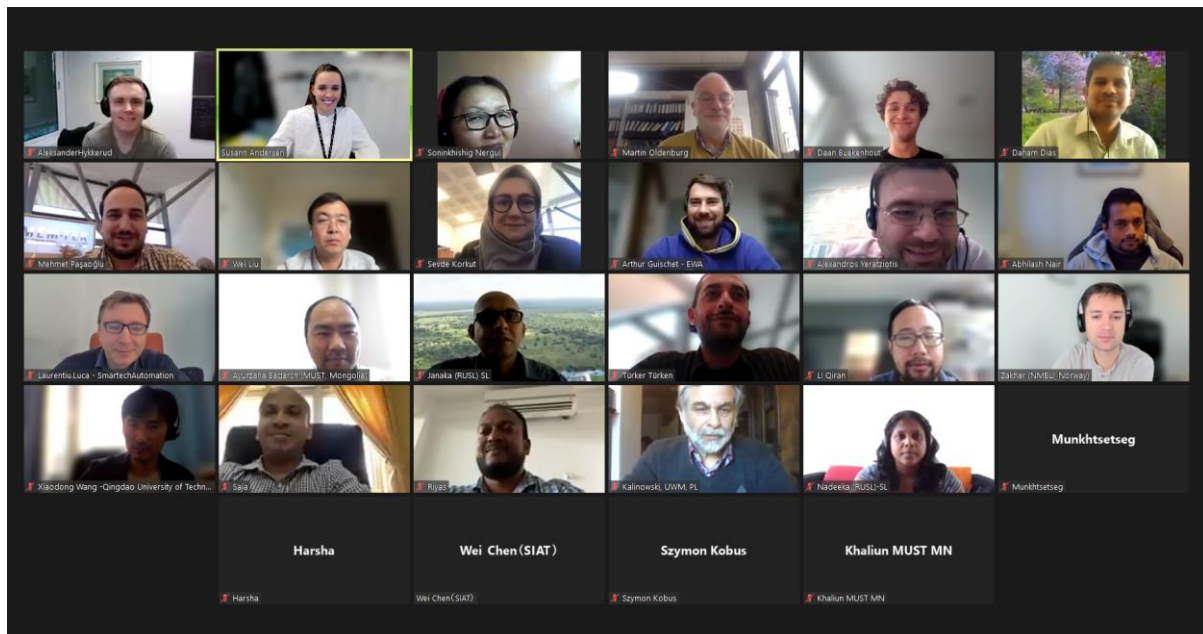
AleksanderHykkerud
Susann Andersen
Soninkhishig Nergui
Martin Oldenburg
Daan Buekenhout
Daham Dias
Mehmet Paşaoğlu
Wei Liu
Sevde Korkut
Arthur Guischet - EWA
Alexandros Yeratziotis
Abhilash Nair
Laurentiu Luca - SmartechAutomation
Ayurzana Badarch (MUST, Mongolia)
Janaka (RUSL) SL
Türker Türken
Li Qiran
Zakhar (NMBU, Norway)
Xiaodong Wang -Qingdao University of Techn...
Saja
Riyas
Kalinowski, UWM, PL
Nadeeka (RUSL)-SL
Munkhtsetseg
Munkhtsetseg
Harsha
Harsha
Wei Chen (SIAT)
Wei Chen (SIAT)
Szymon Kobus
Szymon Kobus
Khaliun MUST MN
Khaliun MUST MN